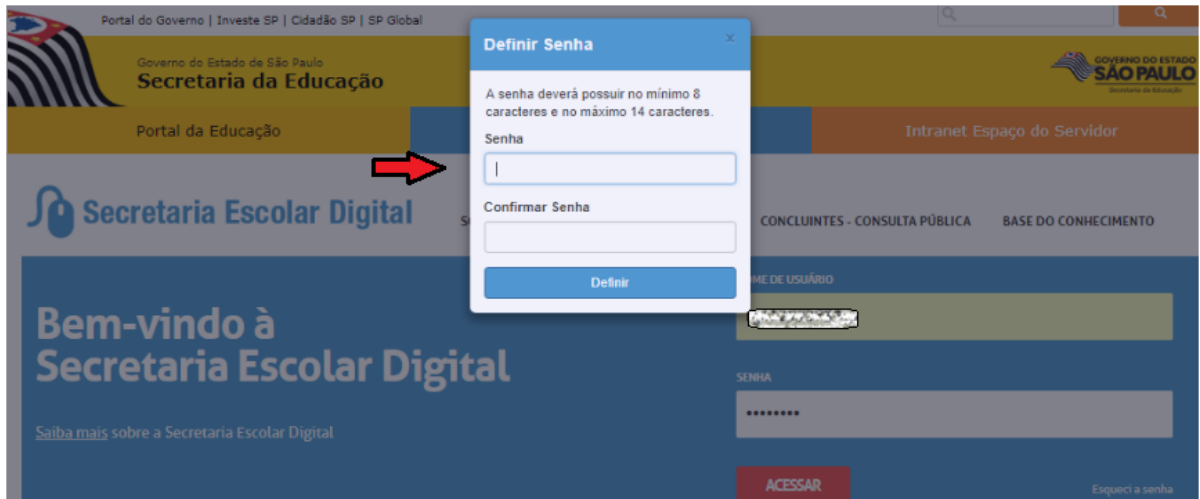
Portal do Governo | Investe SP | Cidadão SP | SP Global

Governo do Estado de São Paulo
Secretaria da Educação

GOVERNO DO ESTADO
SÃO PAULO
Secretaria da Educação

Portal da Educação

Intranet Espaço do Servidor

Secretaria Escolar Digital

S

CONCLUINTES - CONSULTA PÚBLICA

BASE DO CONHECIMENTO

Definir Senha

×

A senha deverá possuir no mínimo 8 caracteres e no máximo 14 caracteres.

Senha

Confirmar Senha

Definir

Bem-vindo à Secretaria Escolar Digital

Saiba mais sobre a Secretaria Escolar Digital

ME DE USUÁRIO

SENHA

••••••••

ACESSAR

Esqueci a senha